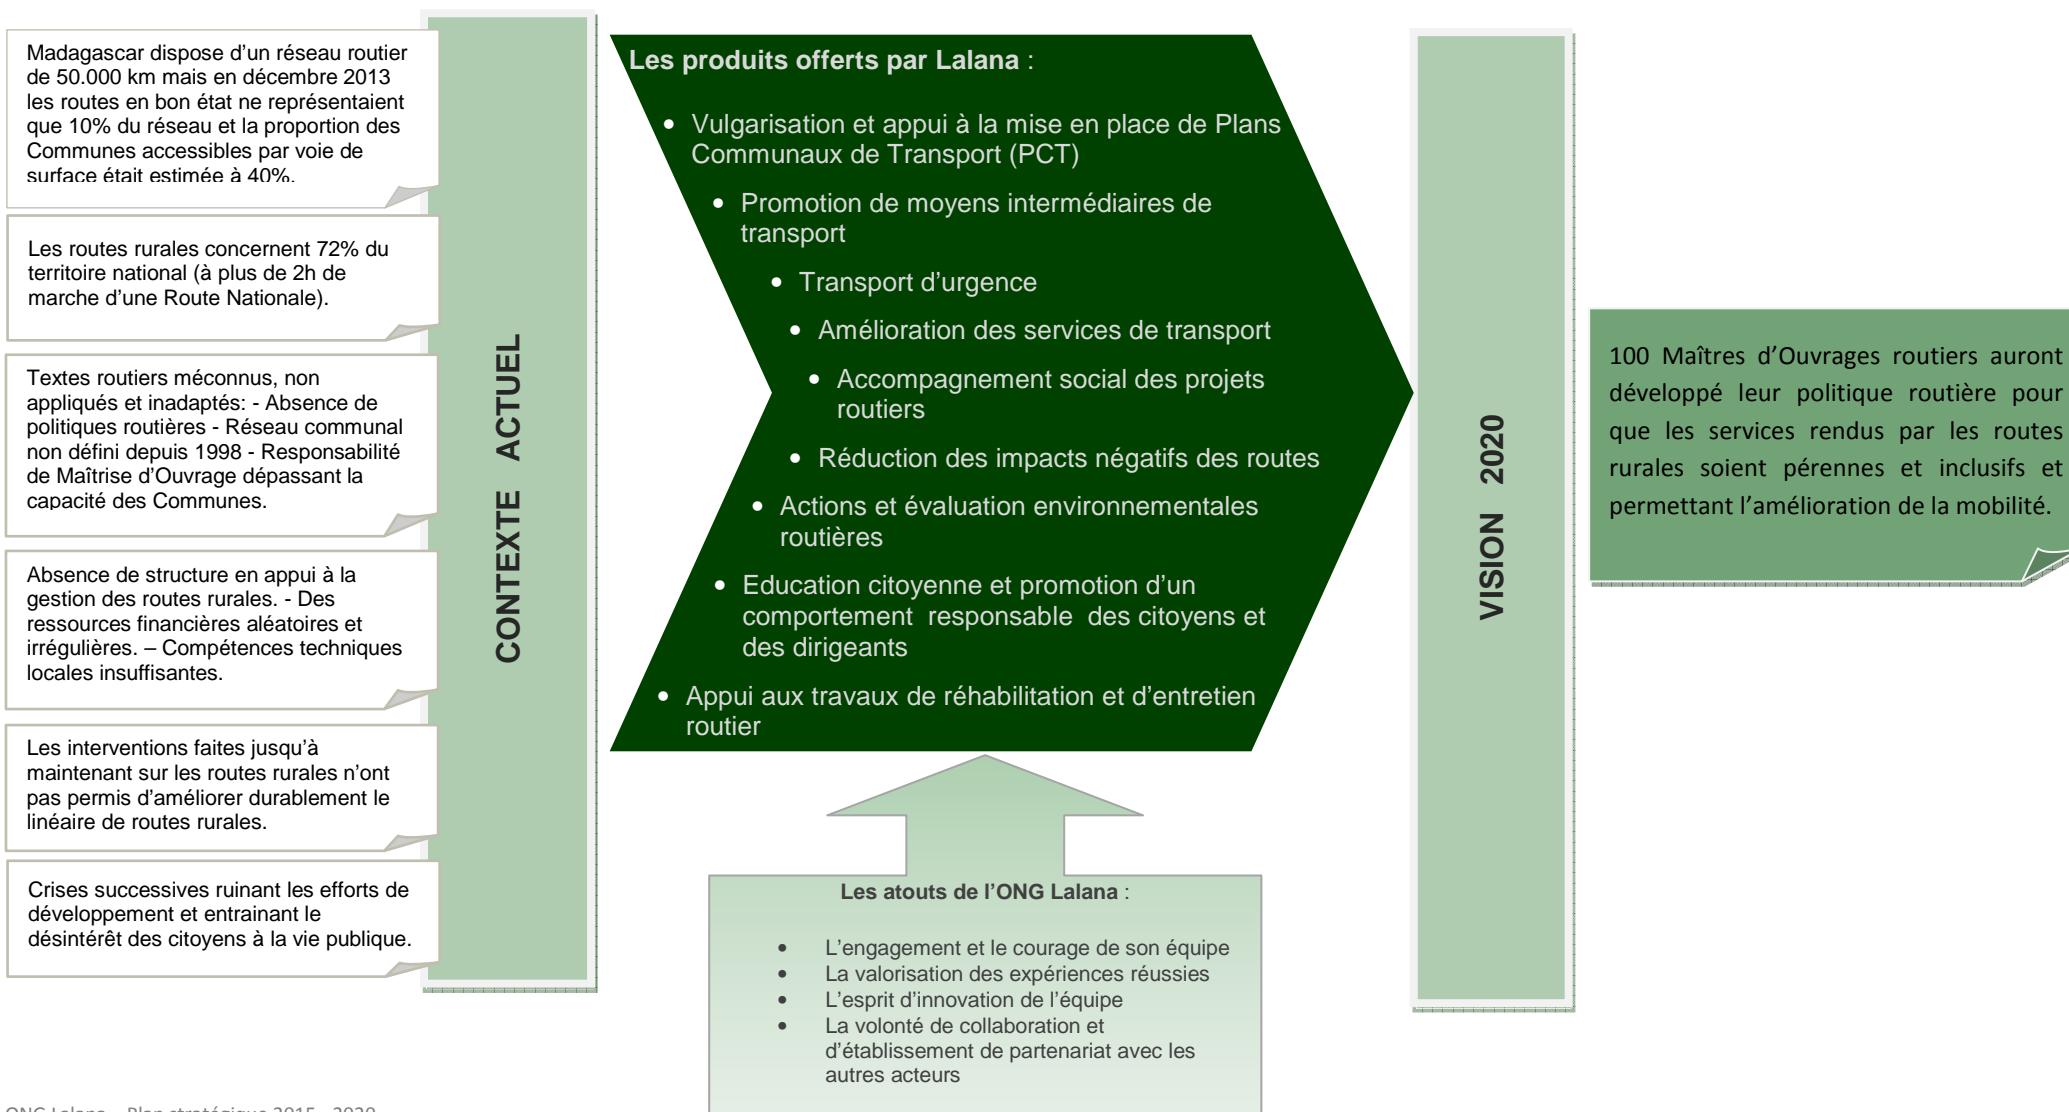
Madagascar dispose d'un réseau routier de 50.000 km mais en décembre 2013 les routes en bon état ne représentaient que 10% du réseau et la proportion des Communes accessibles par voie de surface était estimée à 40%.

Les routes rurales concernent 72% du territoire national (à plus de 2h de marche d'une Route Nationale).

Textes routiers méconnus, non appliqués et inadaptés: - Absence de politiques routières - Réseau communal non défini depuis 1998 - Responsabilité de Maîtrise d'Ouvrage dépassant la capacité des Communes.

Absence de structure en appui à la gestion des routes rurales. - Des ressources financières aléatoires et irrégulières. – Compétences techniques locales insuffisantes.

Les interventions faites jusqu'à maintenant sur les routes rurales n'ont pas permis d'améliorer durablement le linéaire de routes rurales.

Crises successives ruinant les efforts de développement et entrainant le désintérêt des citoyens à la vie publique.

CONTEXTE ACTUEL

Les produits offerts par Lalana :

- Vulgarisation et appui à la mise en place de Plans Communaux de Transport (PCT)
- Promotion de moyens intermédiaires de transport
- Transport d'urgence
- Amélioration des services de transport
- Accompagnement social des projets routiers
- Réduction des impacts négatifs des routes
- Actions et évaluation environnementales routières
- Education citoyenne et promotion d'un comportement responsable des citoyens et des dirigeants
- Appui aux travaux de réhabilitation et d'entretien routier

Les atouts de l'ONG Lalana :

- L'engagement et le courage de son équipe
- La valorisation des expériences réussies
- L'esprit d'innovation de l'équipe
- La volonté de collaboration et d'établissement de partenariat avec les autres acteurs

VISION 2020

100 Maîtres d'Ouvrages routiers auront développé leur politique routière pour que les services rendus par les routes rurales soient pérennes et inclusifs et permettant l'amélioration de la mobilité.

ONG Lalana – Plan stratégique 2015 - 2020